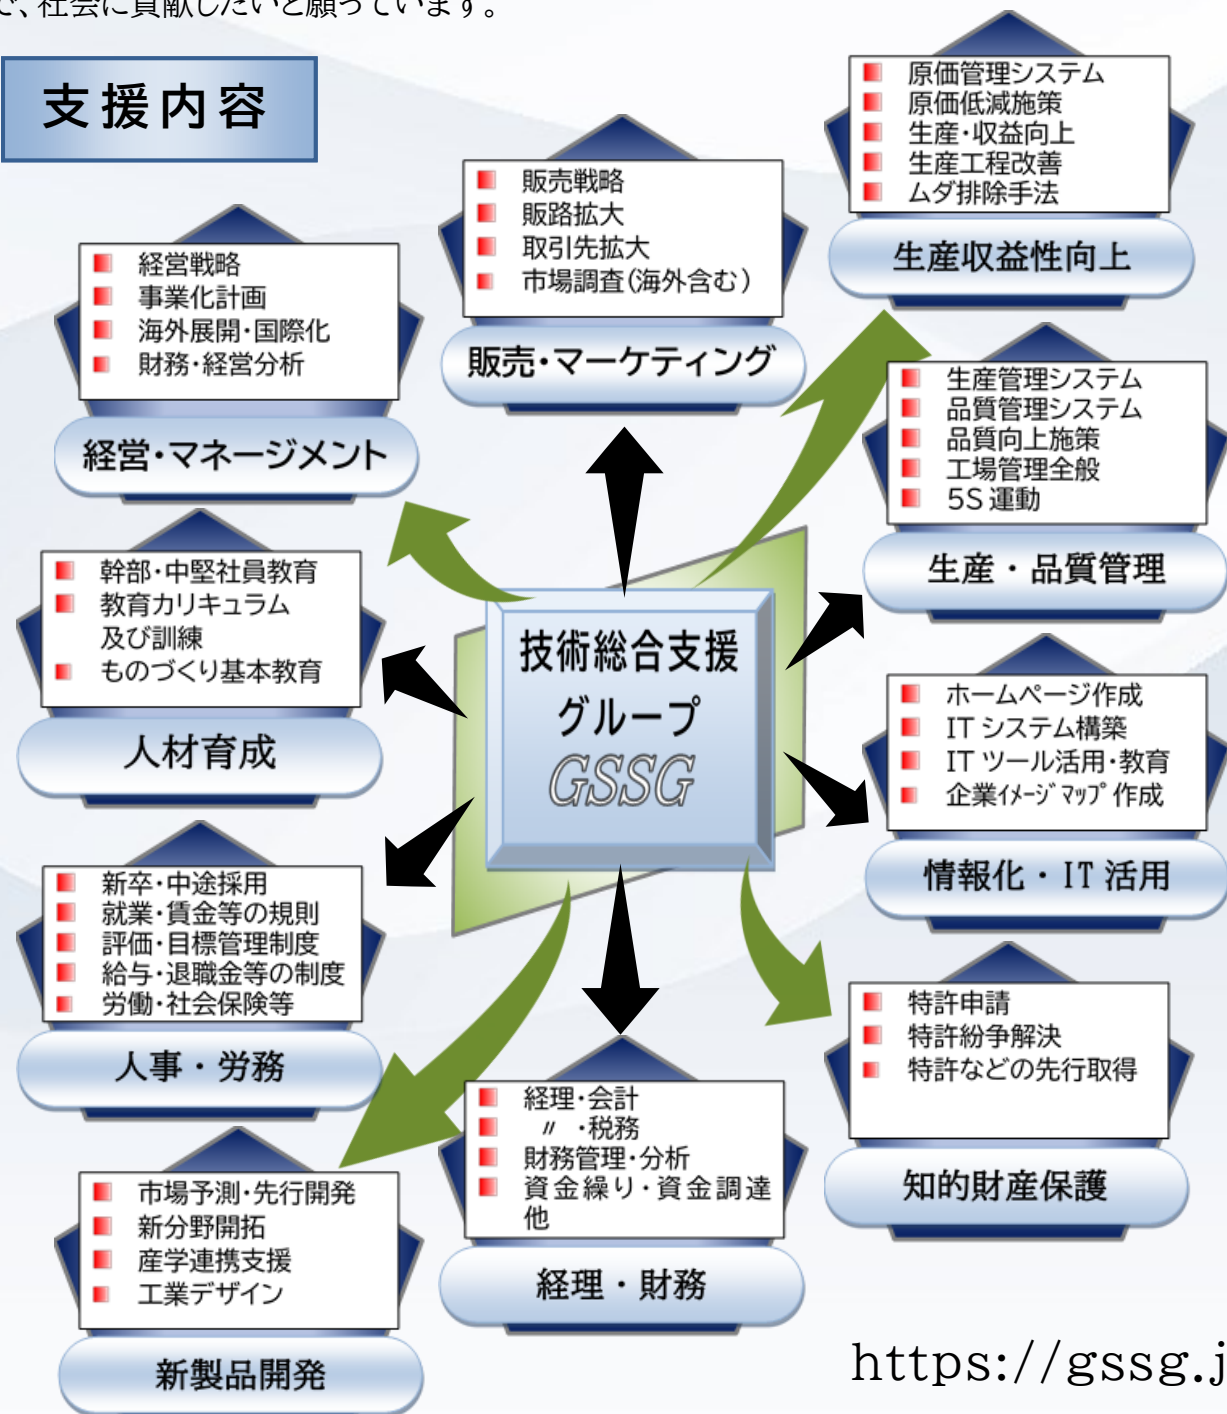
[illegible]、社会に貢献したいと願っています。

支援内容

経営戦略
事業化計画
海外展開・国際化
財務・経営分析

経営・マネージメント

販売戦略
販路拡大
取引先拡大
市場調査(海外含む)

販売・マーケティング

原価管理システム
原価低減施策
生産・収益向上
生産工程改善
ムダ排除手法

生産収益性向上

生産管理システム
品質管理システム
品質向上施策
工場管理全般
5S 運動

生産・品質管理

幹部・中堅社員教育
教育カリキュラム
及び訓練
ものづくり基本教育

人材育成

技術総合支援
グループ
GSSG

ホームページ作成
IT システム構築
IT ツール活用・教育
企業イメージ マップ 作成

情報化・IT 活用

新卒・中途採用
就業・賃金等の規則
評価・目標管理制度
給与・退職金等の制度
労働・社会保険等

人事・労務

特許申請
特許紛争解決
特許などの先行取得

知的財産保護

経理・会計
〃 ・税務
財務管理・分析
資金繰り・資金調達
他

経理・財務

市場予測・先行開発
新分野開拓
産学連携支援
工業デザイン

新製品開発

https://gssg.j